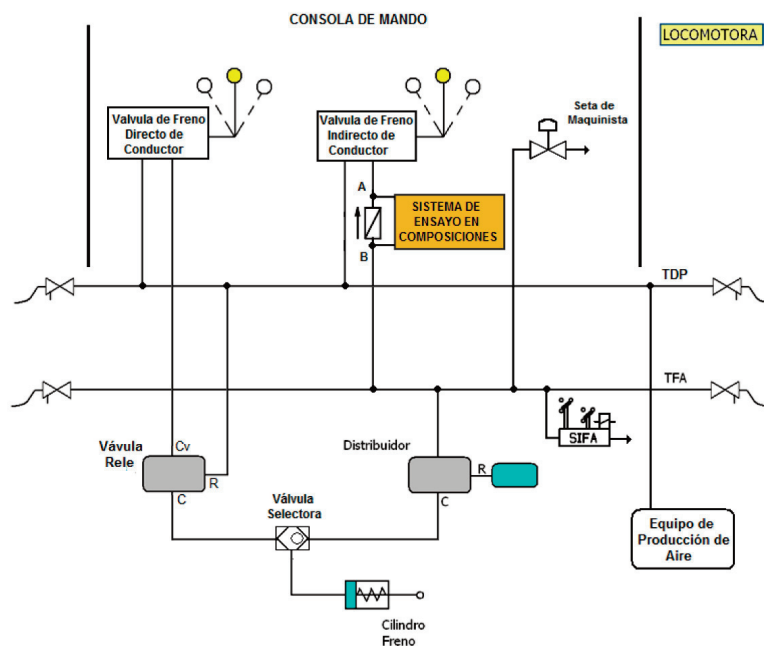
CONSOLA DE MANDO

LOCOMOTORA

Valvula de Freno Directo de Conductor

Valvula de Freno Indirecto de Conductor

Seta de Maquinista

A

SISTEMA DE ENSAYO EN COMPOSICIONES

B

TDP

TFA

SIFA

Vávula Rele

Cv

R

C

Distribuidor

R

C

Válvula Selectora

Equipo de Producción de Aire

Cilindro Freno